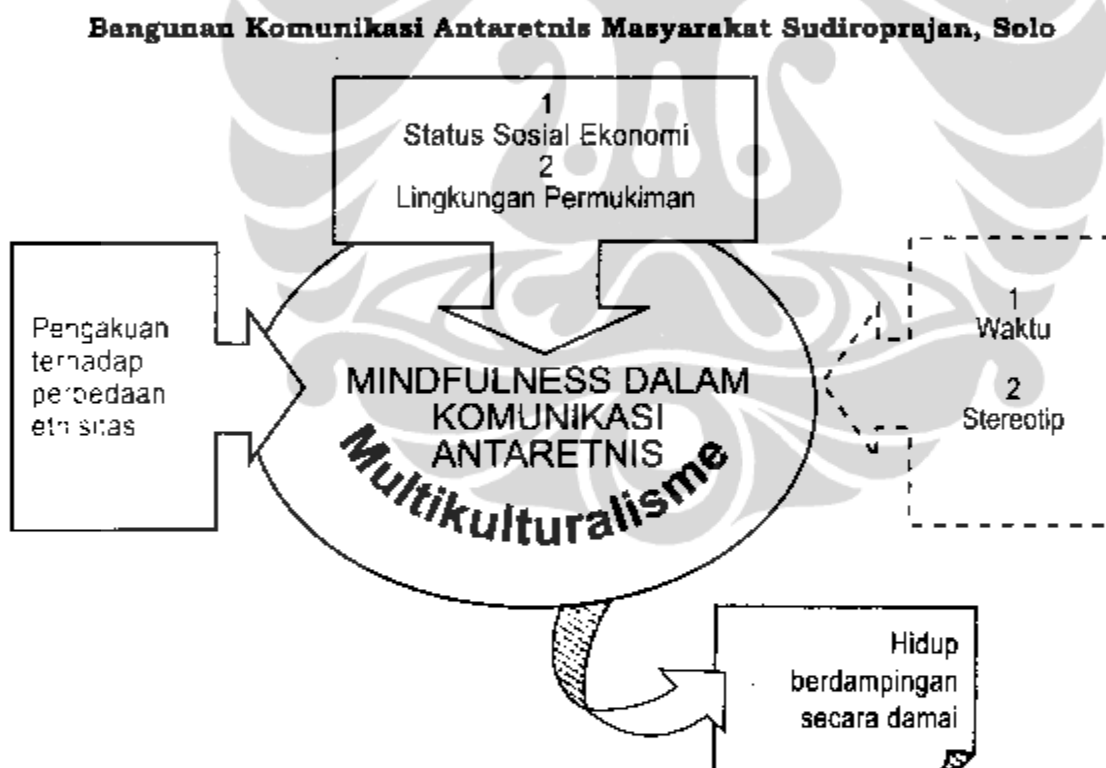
Bangunan Komunikasi Antaretnis Masyarakat Sudiroprajan, Solo

1
Status Sosial Ekonomi
2
Lingkungan Permukiman

Pengakuan terhadap perbedaan etnisitas

MINDFULNESS DALAM KOMUNIKASI ANTARETNIS

Multikulturalisme

1
Waktu
2
Stereotip

Hidup berdampingan secara damai